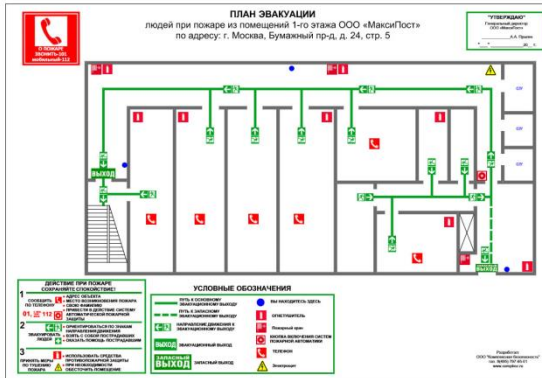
О ПОЖАРЕ ЗВОНИТЬ 101
мобильный 112

ПЛАН ЭВАКУАЦИИ
людей при пожаре из помещений 1-го этажа ООО «МаксиПост»
по адресу: г. Москва, Бумажный пр-д, д. 24, стр. 5

"УТВЕРЖДАЮ"
Генеральный директор
ООО «МаксиПост»
__________ А.А. Пушкин
"__" ________ 20__ г.

ВЫХОД

ВЫХОД

ДЕЙСТВИЕ ПРИ ПОЖАРЕ
СОХРАНЯЙТЕ СПОКОЙСТВИЕ!

1 СООБЩИТЬ ПО ТЕЛЕФОНУ 01, 112
• АДРЕС ОБЪЕКТА
• МЕСТО ВОЗНИКНОВЕНИЯ ПОЖАРА
• СВОЮ ФАМИЛИЮ
• ПРИВЕСТИ В ДЕЙСТВИЕ СИСТЕМУ АВТОМАТИЧЕСКОЙ ПОЖАРНОЙ ЗАЩИТЫ

2 ЭВАКУИРОВАТЬ ЛЮДЕЙ
• ОРИЕНТИРОВАТЬСЯ ПО ЗНАКАМ НАПРАВЛЕНИЯ ДВИЖЕНИЯ
• ВЗЯТЬ С СОБОЙ ПОСТРАДАВШИХ
• ОКАЗАТЬ ПОМОЩЬ ПОСТРАДАВШИМ

3 ПРИНЯТЬ МЕРЫ ПО ТУШЕНИЮ ПОЖАРА
• ИСПОЛЬЗОВАТЬ СРЕДСТВА ПРОТИВОПОЖАРНОЙ ЗАЩИТЫ
• ПРИ НЕОБХОДИМОСТИ ОБЕСТОЧИТЬ ПОМЕЩЕНИЕ

УСЛОВНЫЕ ОБОЗНАЧЕНИЯ
ПУТЬ К ОСНОВНОМУ ЭВАКУАЦИОННОМУ ВЫХОДУ
ПУТЬ К ЗАПАСНОМУ ЭВАКУАЦИОННОМУ ВЫХОДУ
НАПРАВЛЕНИЕ ДВИЖЕНИЯ К ЭВАКУАЦИОННОМУ ВЫХОДУ
ВЫХОД ЭВАКУАЦИОННЫЙ ВЫХОД
ЗАПАСНЫЙ ВЫХОД ЗАПАСНЫЙ ВЫХОД
ВЫ НАХОДИТЕСЬ ЗДЕСЬ
ОГНЕТУШИТЕЛЬ
Пожарный кран
КНОПКА ВКЛЮЧЕНИЯ СИСТЕМ ПОЖАРНОЙ АВТОМАТИКИ
ТЕЛЕФОН
Электрощит

Разработал
ООО "Комплексная безопасность"
тел. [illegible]
www.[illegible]